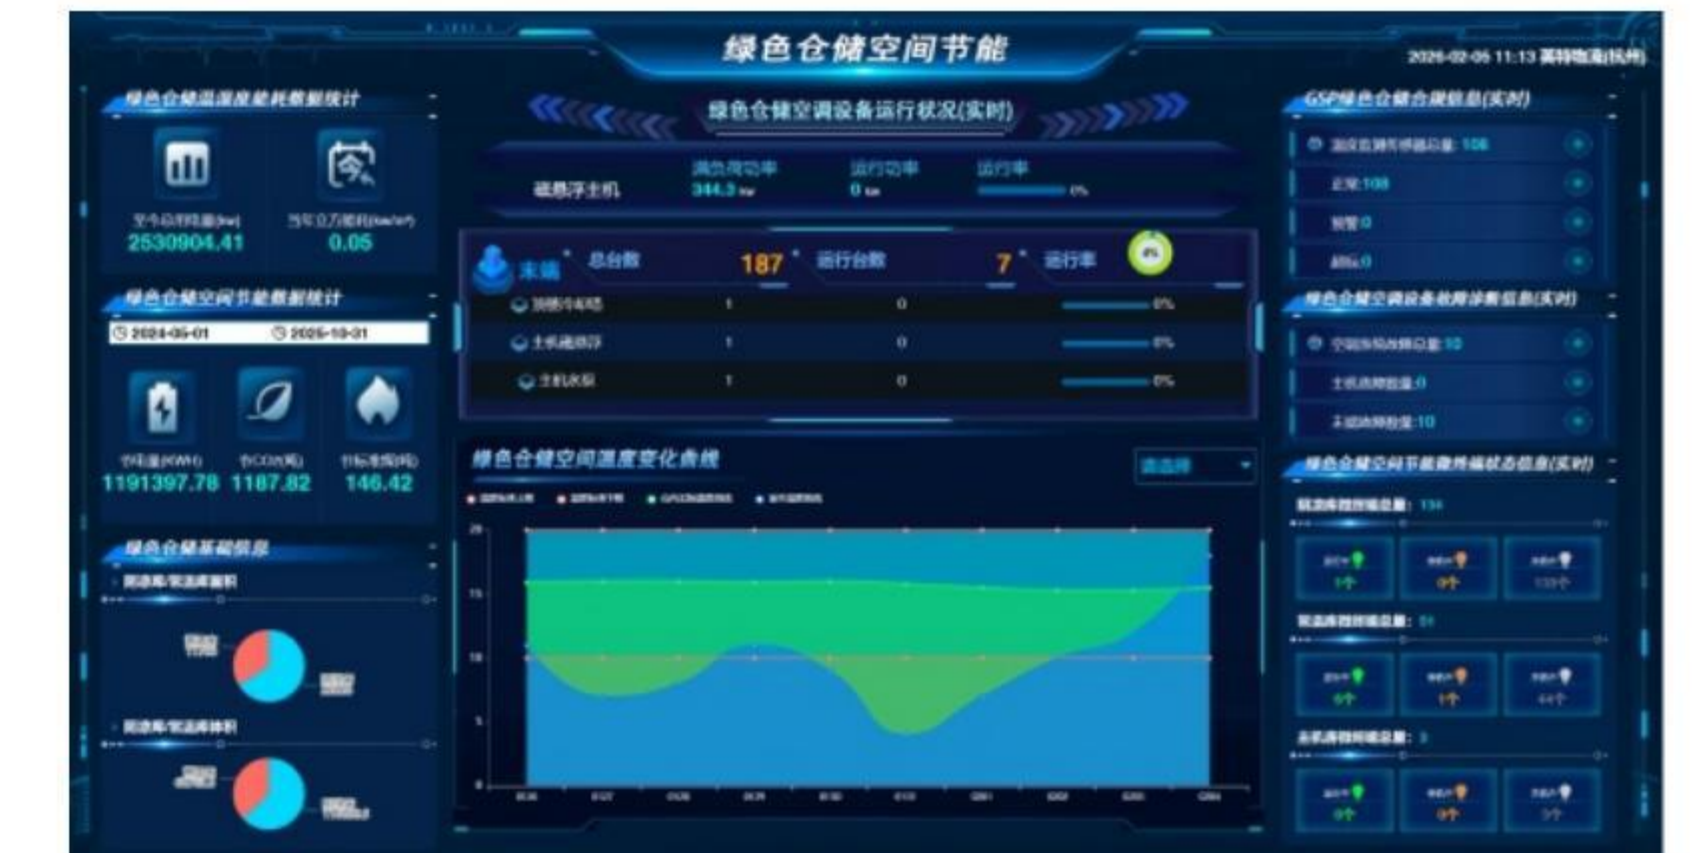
绿色仓储空间节能

2025-02-05 11:13 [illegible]

绿色仓储温湿度能耗数据统计

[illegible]

2530904.41

0.05

绿色仓储空间节能数据统计

2024-05-01

2025-10-31

1191397.78

1187.82

146.42

绿色仓储基础信息

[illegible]

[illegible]

绿色仓储空调设备运行状况(实时)

磁悬浮主机

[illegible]

344.3

运行功率

0

运行率

0%

末端

总台数

187

运行台数

7

运行率

| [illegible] | 1 | 0 | 0% |
|---|---|---|---|
| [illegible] | 1 | 0 | 0% |
| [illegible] | 1 | 0 | 0% |

绿色仓储空间温度变化曲线

请选择

20

15

10

5

0

GSP绿色仓储仓库信息(实时)

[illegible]: 108

正常:108

报警:0

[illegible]:0

绿色仓储空调设备故障诊断信息(实时)

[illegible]:10

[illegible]:0

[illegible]:10

绿色仓储空间节能照明状态信息(实时)

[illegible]: 134

1个

0个

133个

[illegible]: 51

0个

1个

44个

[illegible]: 3

0个

0个

3个